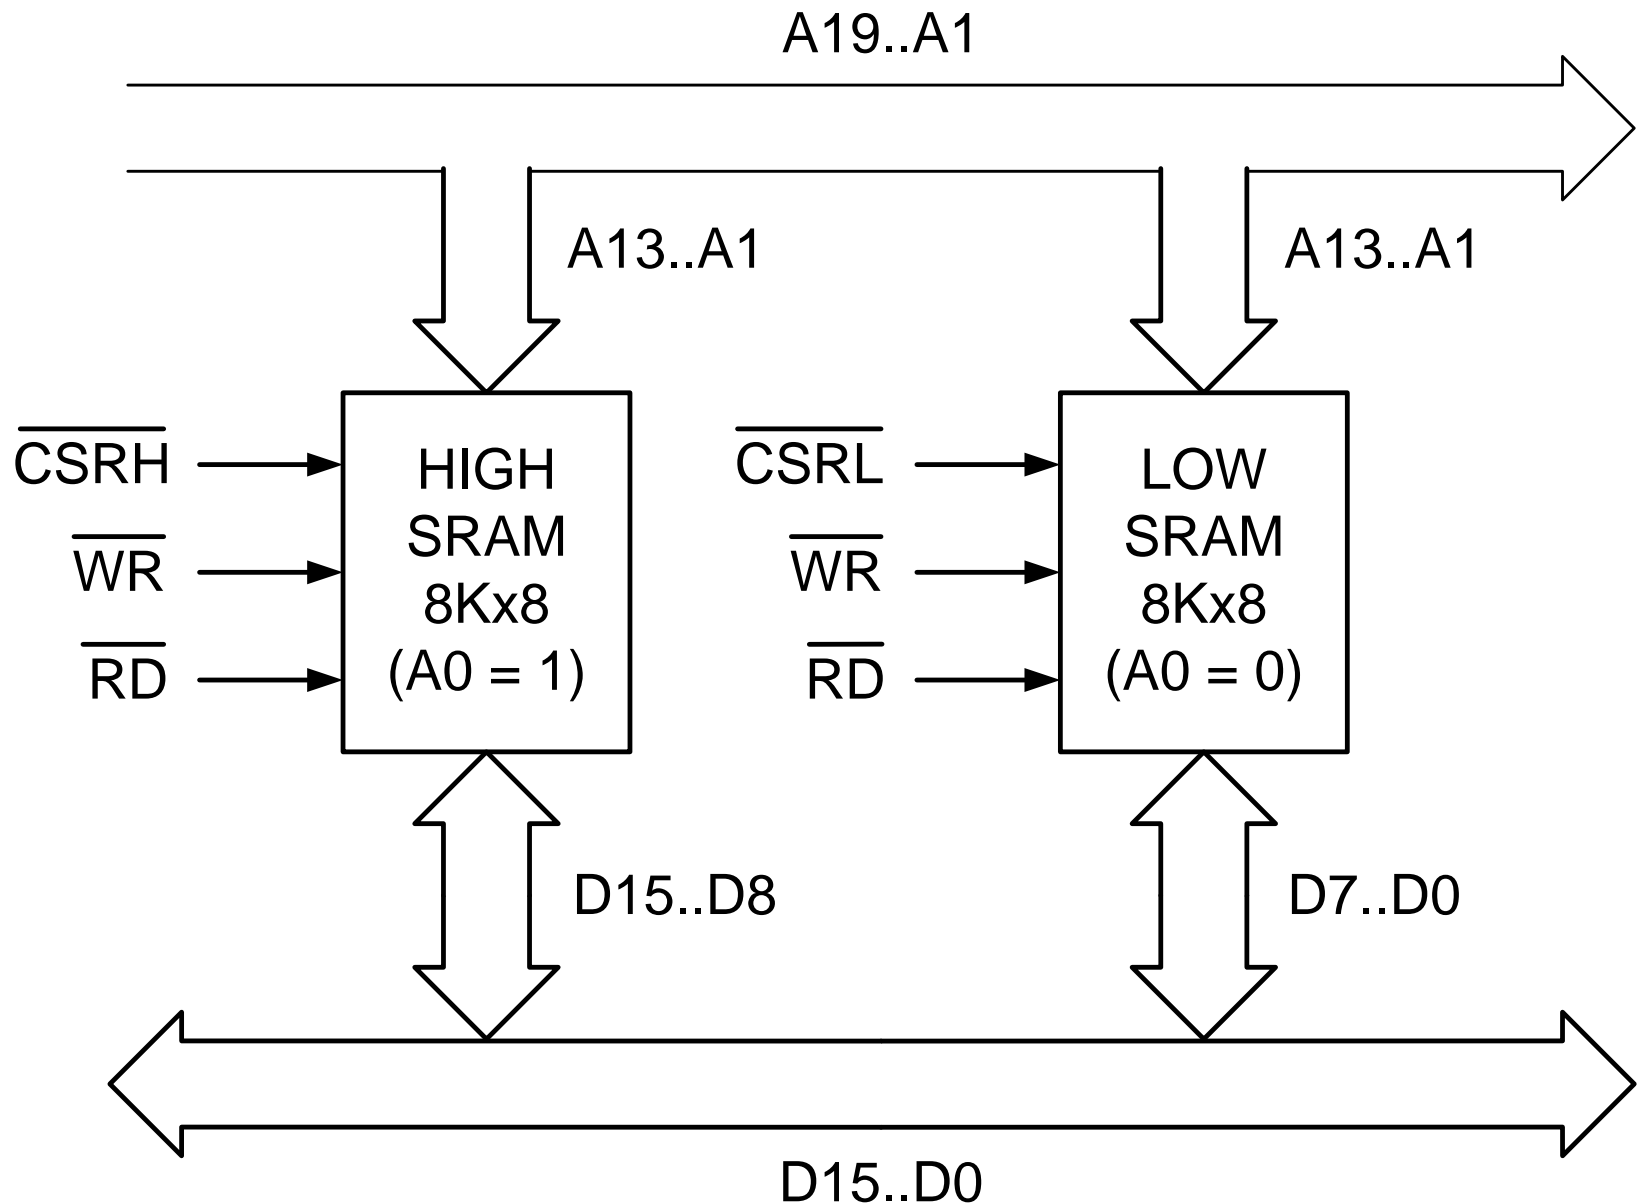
A19..A1

A13..A1

A13..A1

$\overline{CSRH}$

$\overline{WR}$

$\overline{RD}$

HIGH
SRAM
8Kx8
(A0 = 1)

$\overline{CSRL}$

$\overline{WR}$

$\overline{RD}$

LOW
SRAM
8Kx8
(A0 = 0)

D15..D8

D7..D0

D15..D0